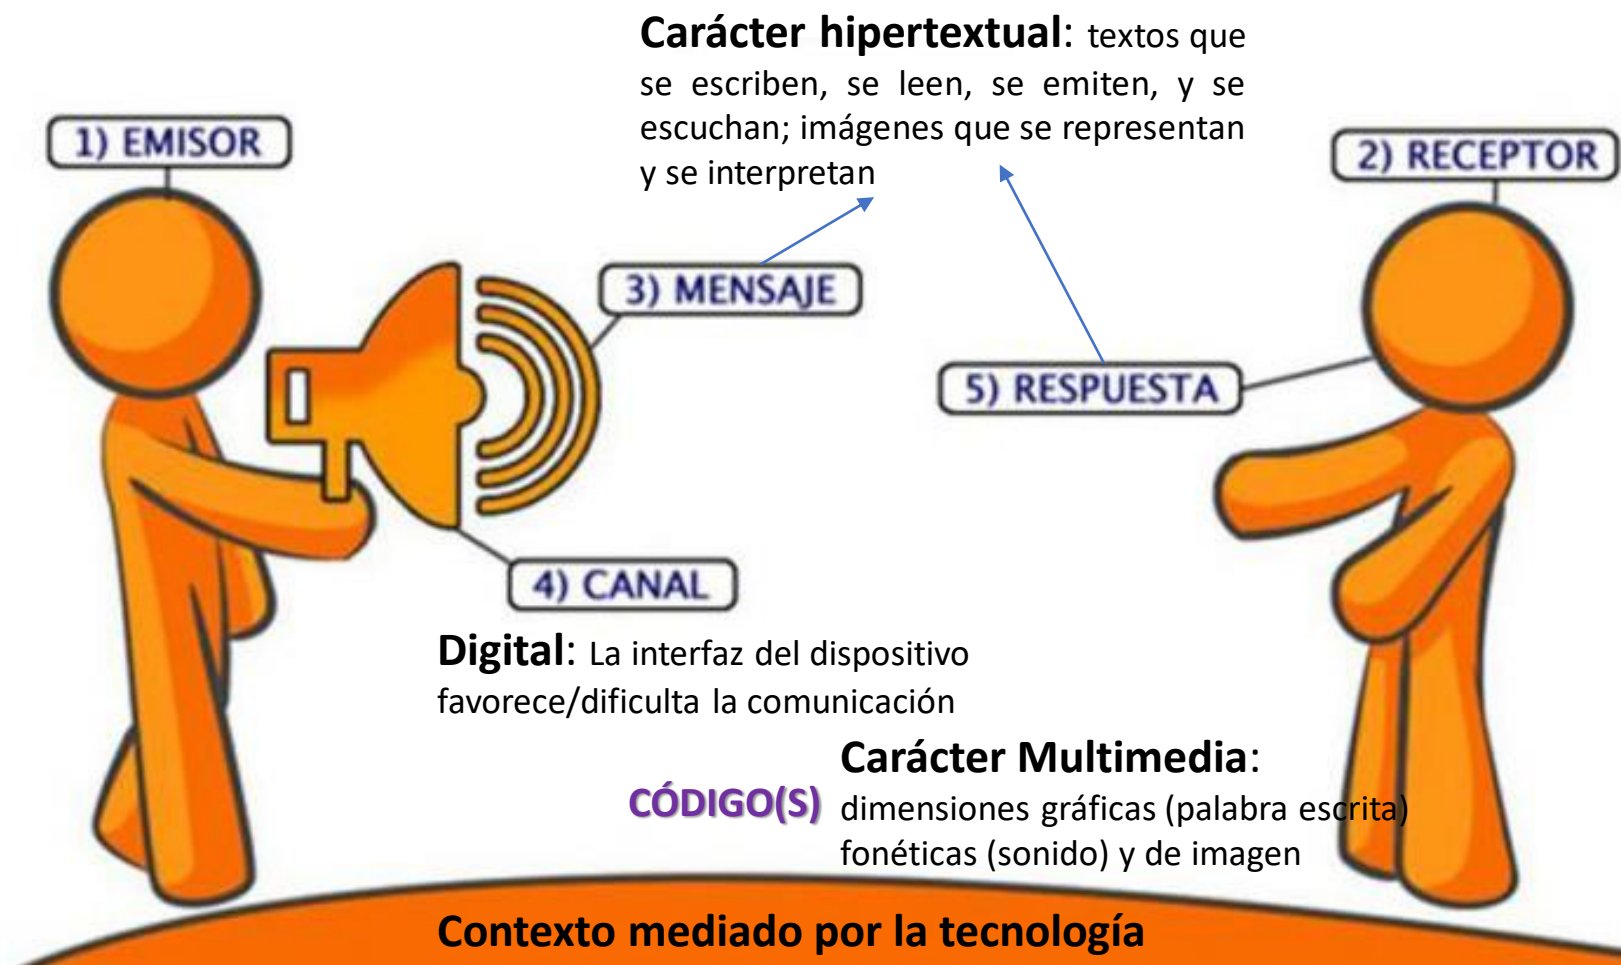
**Carácter hipertextual**: textos que se escriben, se leen, se emiten, y se escuchan; imágenes que se representan y se interpretan

1) EMISOR

2) RECEPTOR

3) MENSAJE

5) RESPUESTA

4) CANAL

**Digital**: La interfaz del dispositivo favorece/dificulta la comunicación

**Carácter Multimedia**:

CÓDIGO(S) dimensiones gráficas (palabra escrita) fonéticas (sonido) y de imagen

**Contexto mediado por la tecnología**